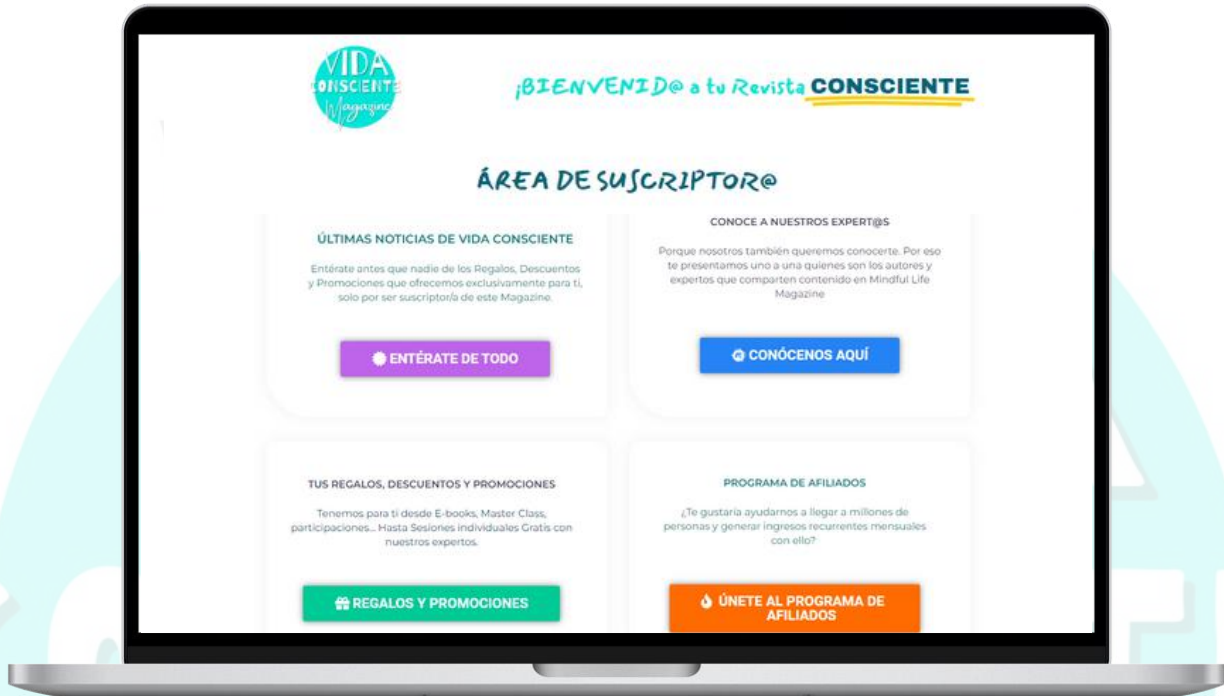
VIDA CONSCIENTE Magazine

¡BIENVENID@ a tu Revista CONSCIENTE

ÁREA DE SUSCRIPTOR@

ÚLTIMAS NOTICIAS DE VIDA CONSCIENTE

Entérate antes que nadie de los Regalos, Descuentos y Promociones que ofrecemos exclusivamente para ti, solo por ser suscriptor/a de este Magazine.

ENTÉRATE DE TODO

CONOCE A NUESTROS EXPERT@S

Porque nosotros también queremos conocerte. Por eso te presentamos uno a uno quienes son los autores y expertos que comparten contenido en Mindful Life Magazine

CONÓCENOS AQUÍ

TUS REGALOS, DESCUENTOS Y PROMOCIONES

Tenemos para ti desde E-books, Master Class, participaciones... Hasta Sesiones individuales Gratis con nuestros expertos.

REGALOS Y PROMOCIONES

PROGRAMA DE AFILIADOS

¿Te gustaría ayudarnos a llegar a millones de personas y generar ingresos recurrentes mensuales con ello?

ÚNETE AL PROGRAMA DE AFILIADOS